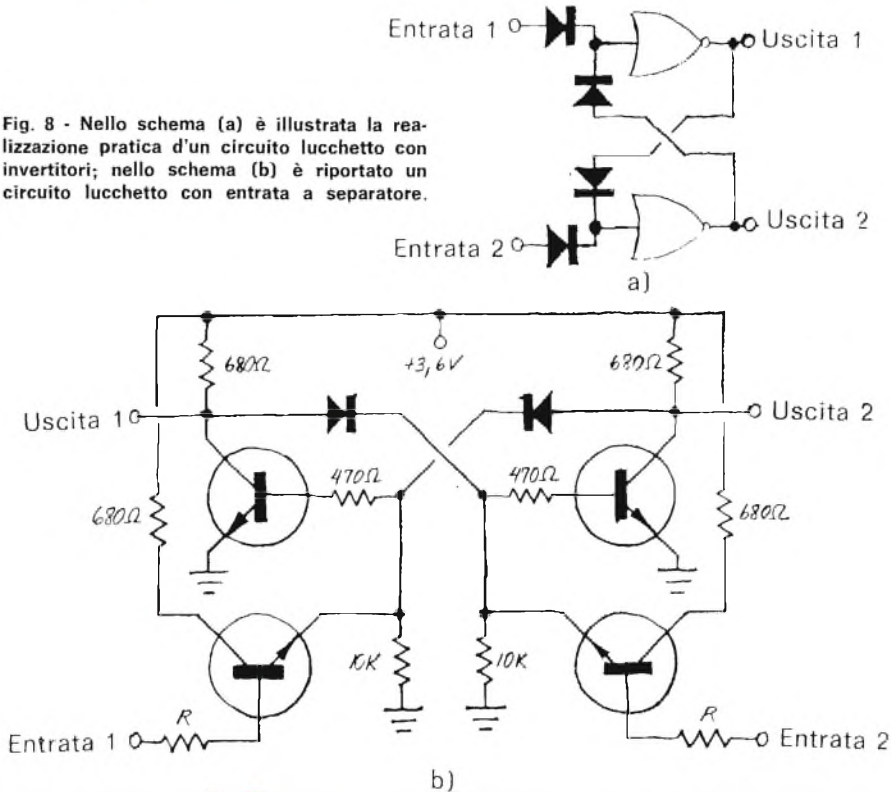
Fig. 8 - Nello schema (a) è illustrata la realizzazione pratica d'un circuito lucchetto con invertitori; nello schema (b) è riportato un circuito lucchetto con entrata a separatore.

Entrata 1
Uscita 1
Uscita 2
Entrata 2
a)

+3,6V
680Ω
680Ω
Uscita 1
Uscita 2
470Ω
470Ω
680Ω
680Ω
10K
10K
R
R
Entrata 1
Entrata 2
b)